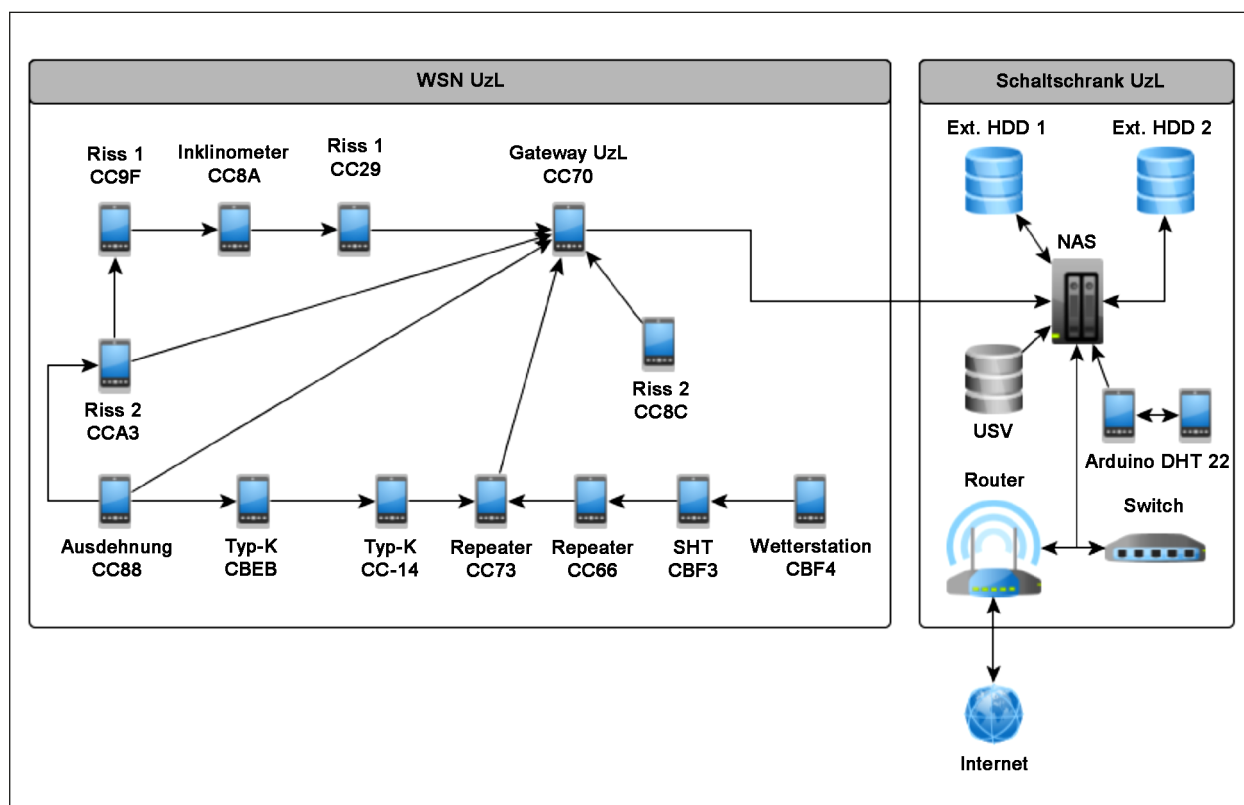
WSN UzL

Riss 1
CC9F

Inklinometer
CC8A

Riss 1
CC29

Gateway UzL
CC70

Riss 2
CCA3

Riss 2
CC8C

Ausdehnung
CC88

Typ-K
CBEB

Typ-K
CC-14

Repeater
CC73

Repeater
CC66

SHT
CBF3

Wetterstation
CBF4

Schaltschrank UzL

Ext. HDD 1

Ext. HDD 2

NAS

USV

Arduino DHT 22

Router

Switch

Internet